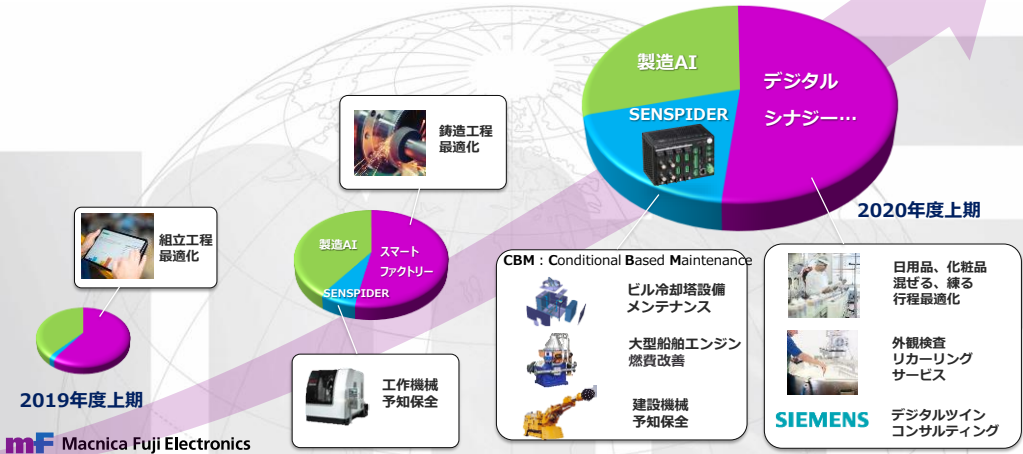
製造AI

デジタル
シナジー…

SENSPIDER

2020年度上期

鋳造工程
最適化

組立工程
最適化

製造AI

スマート
ファクトリー

SENSPIDER

CBM：Conditional Based Maintenance

ビル冷却塔設備
メンテナンス

大型船舶エンジン
燃費改善

建設機械
予知保全

日用品、化粧品
混ぜる、練る
行程最適化

外観検査
リカーリング
サービス

SIEMENS

デジタルツイン
コンサルティング

工作機械
予知保全

2019年度上期

mF Macnica Fuji Electronics